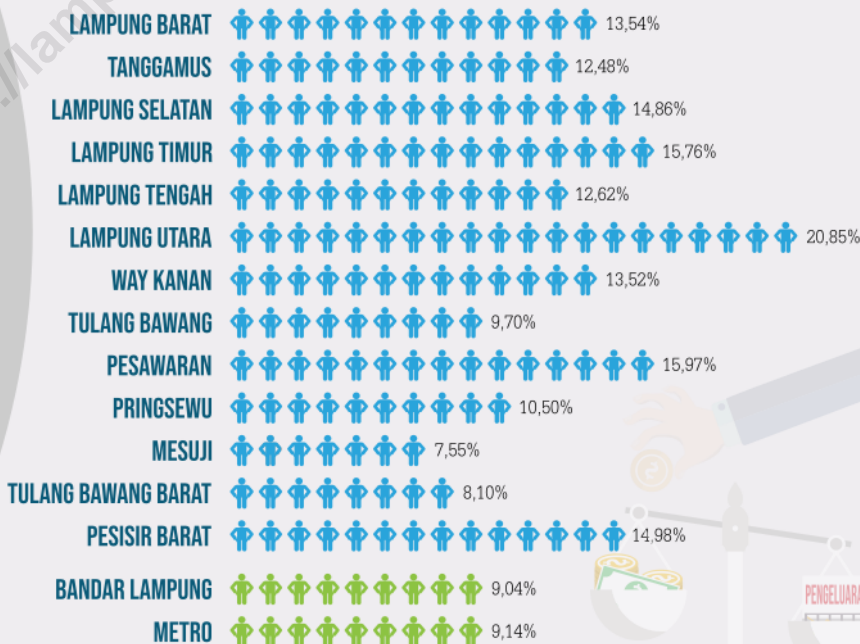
LAMPUNG BARAT 13,54%
TANGGAMUS 12,48%
LAMPUNG SELATAN 14,86%
LAMPUNG TIMUR 15,76%
LAMPUNG TENGAH 12,62%
LAMPUNG UTARA 20,85%
WAY KANAN 13,52%
TULANG BAWANG 9,70%
PESAWARAN 15,97%
PRINGSEWU 10,50%
MESUJI 7,55%
TULANG BAWANG BARAT 8,10%
PESISIR BARAT 14,98%
BANDAR LAMPUNG 9,04%
METRO 9,14%
PENGELUARA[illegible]